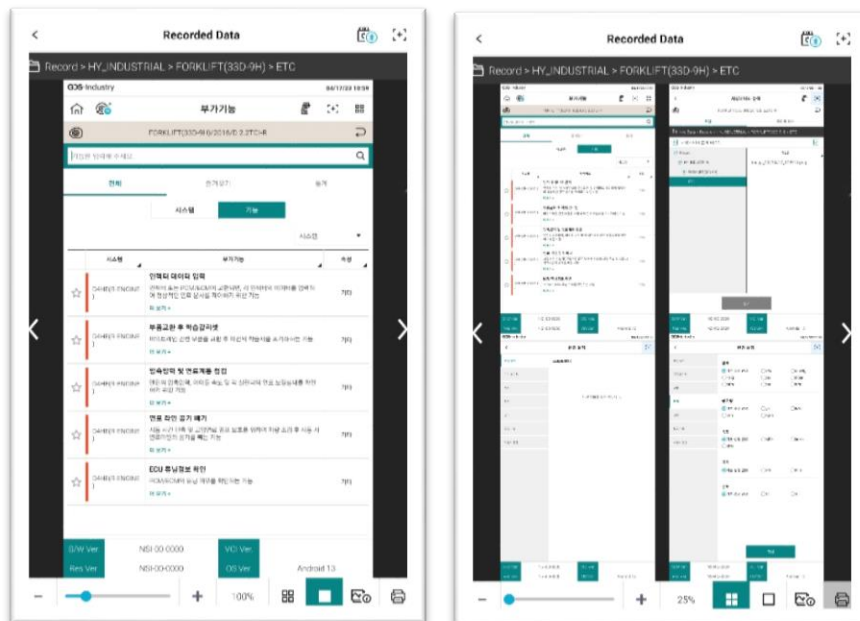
Recorded Data

Record > HY_INDUSTRIAL > FORKLIFT(33D-9H) > ETC

GDS Industry

부가기능

FORKLIFT(33D-9H)/2016/D 2.2TCI-R

전체

시스템

기능

시스템

부가기능

인젝터 데이터 입력

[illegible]

부품교환 후 학습값리셋

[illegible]

압축압력 및 연료계통 점검

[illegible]

연료 라인 공기 배기

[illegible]

ECU 튜닝정보 확인

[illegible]

S/W Ver

NSI-00-0000

VCI Ver

Res Ver

NSI-00-0000

OS Ver

Android 13

100%

Recorded Data

Record > HY_INDUSTRIAL > FORKLIFT(33D-9H) > ETC

25%